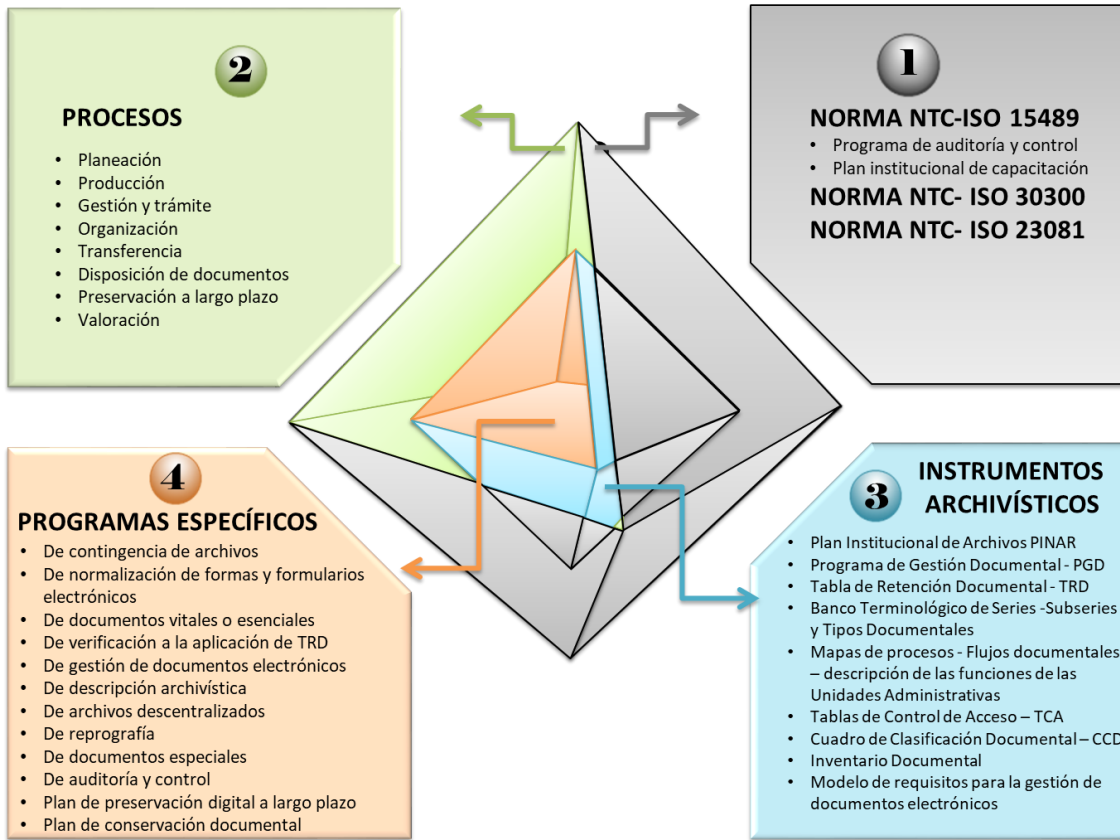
2

PROCESOS

- Planeación
- Producción
- Gestión y trámite
- Organización
- Transferencia
- Disposición de documentos
- Preservación a largo plazo
- Valoración

1

NORMA NTC-ISO 15489

- Programa de auditoría y control
- Plan institucional de capacitación

NORMA NTC- ISO 30300
NORMA NTC- ISO 23081

4

PROGRAMAS ESPECÍFICOS

- De contingencia de archivos
- De normalización de formas y formularios electrónicos
- De documentos vitales o esenciales
- De verificación a la aplicación de TRD
- De gestión de documentos electrónicos
- De descripción archivística
- De archivos descentralizados
- De reprografía
- De documentos especiales
- De auditoría y control
- Plan de preservación digital a largo plazo
- Plan de conservación documental

3

INSTRUMENTOS ARCHIVÍSTICOS

- Plan Institucional de Archivos PINAR
- Programa de Gestión Documental - PGD
- Tabla de Retención Documental - TRD
- Banco Terminológico de Series -Subseries y Tipos Documentales
- Mapas de procesos - Flujos documentales – descripción de las funciones de las Unidades Administrativas
- Tablas de Control de Acceso – TCA
- Cuadro de Clasificación Documental – CCD
- Inventario Documental
- Modelo de requisitos para la gestión de documentos electrónicos